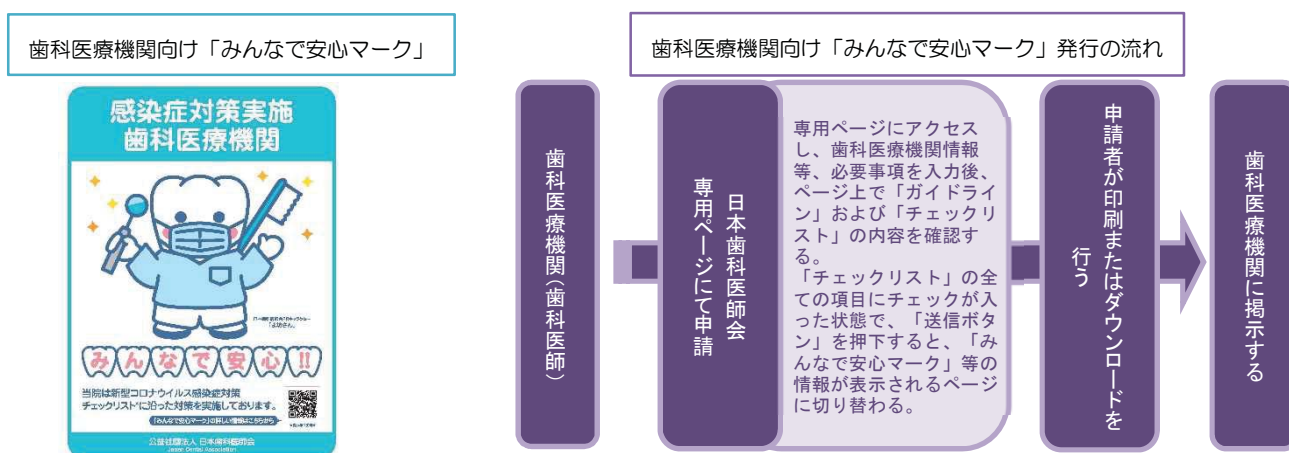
歯科医療機関向け「みんなで安心マーク」

感染症対策実施
歯科医療機関

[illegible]

みんなで安心!!

当院は新型コロナウイルス感染症対策
チェックリストに沿った対策を実施しております。

「みんなで安心マーク」の詳しい情報はこちらから

公益社団法人 日本歯科医師会
Japan Dental Association

歯科医療機関向け「みんなで安心マーク」発行の流れ

歯科医療機関（歯科医師）

日本歯科医師会
専用ページにて申請

専用ページにアクセスし、歯科医療機関情報等、必要事項を入力後、ページ上で「ガイドライン」および「チェックリスト」の内容を確認する。
「チェックリスト」の全ての項目にチェックが入った状態で、「送信ボタン」を押下すると、「みんなで安心マーク」等の情報が表示されるページに切り替わる。

申請者が印刷またはダウンロードを行う

歯科医療機関に掲示する